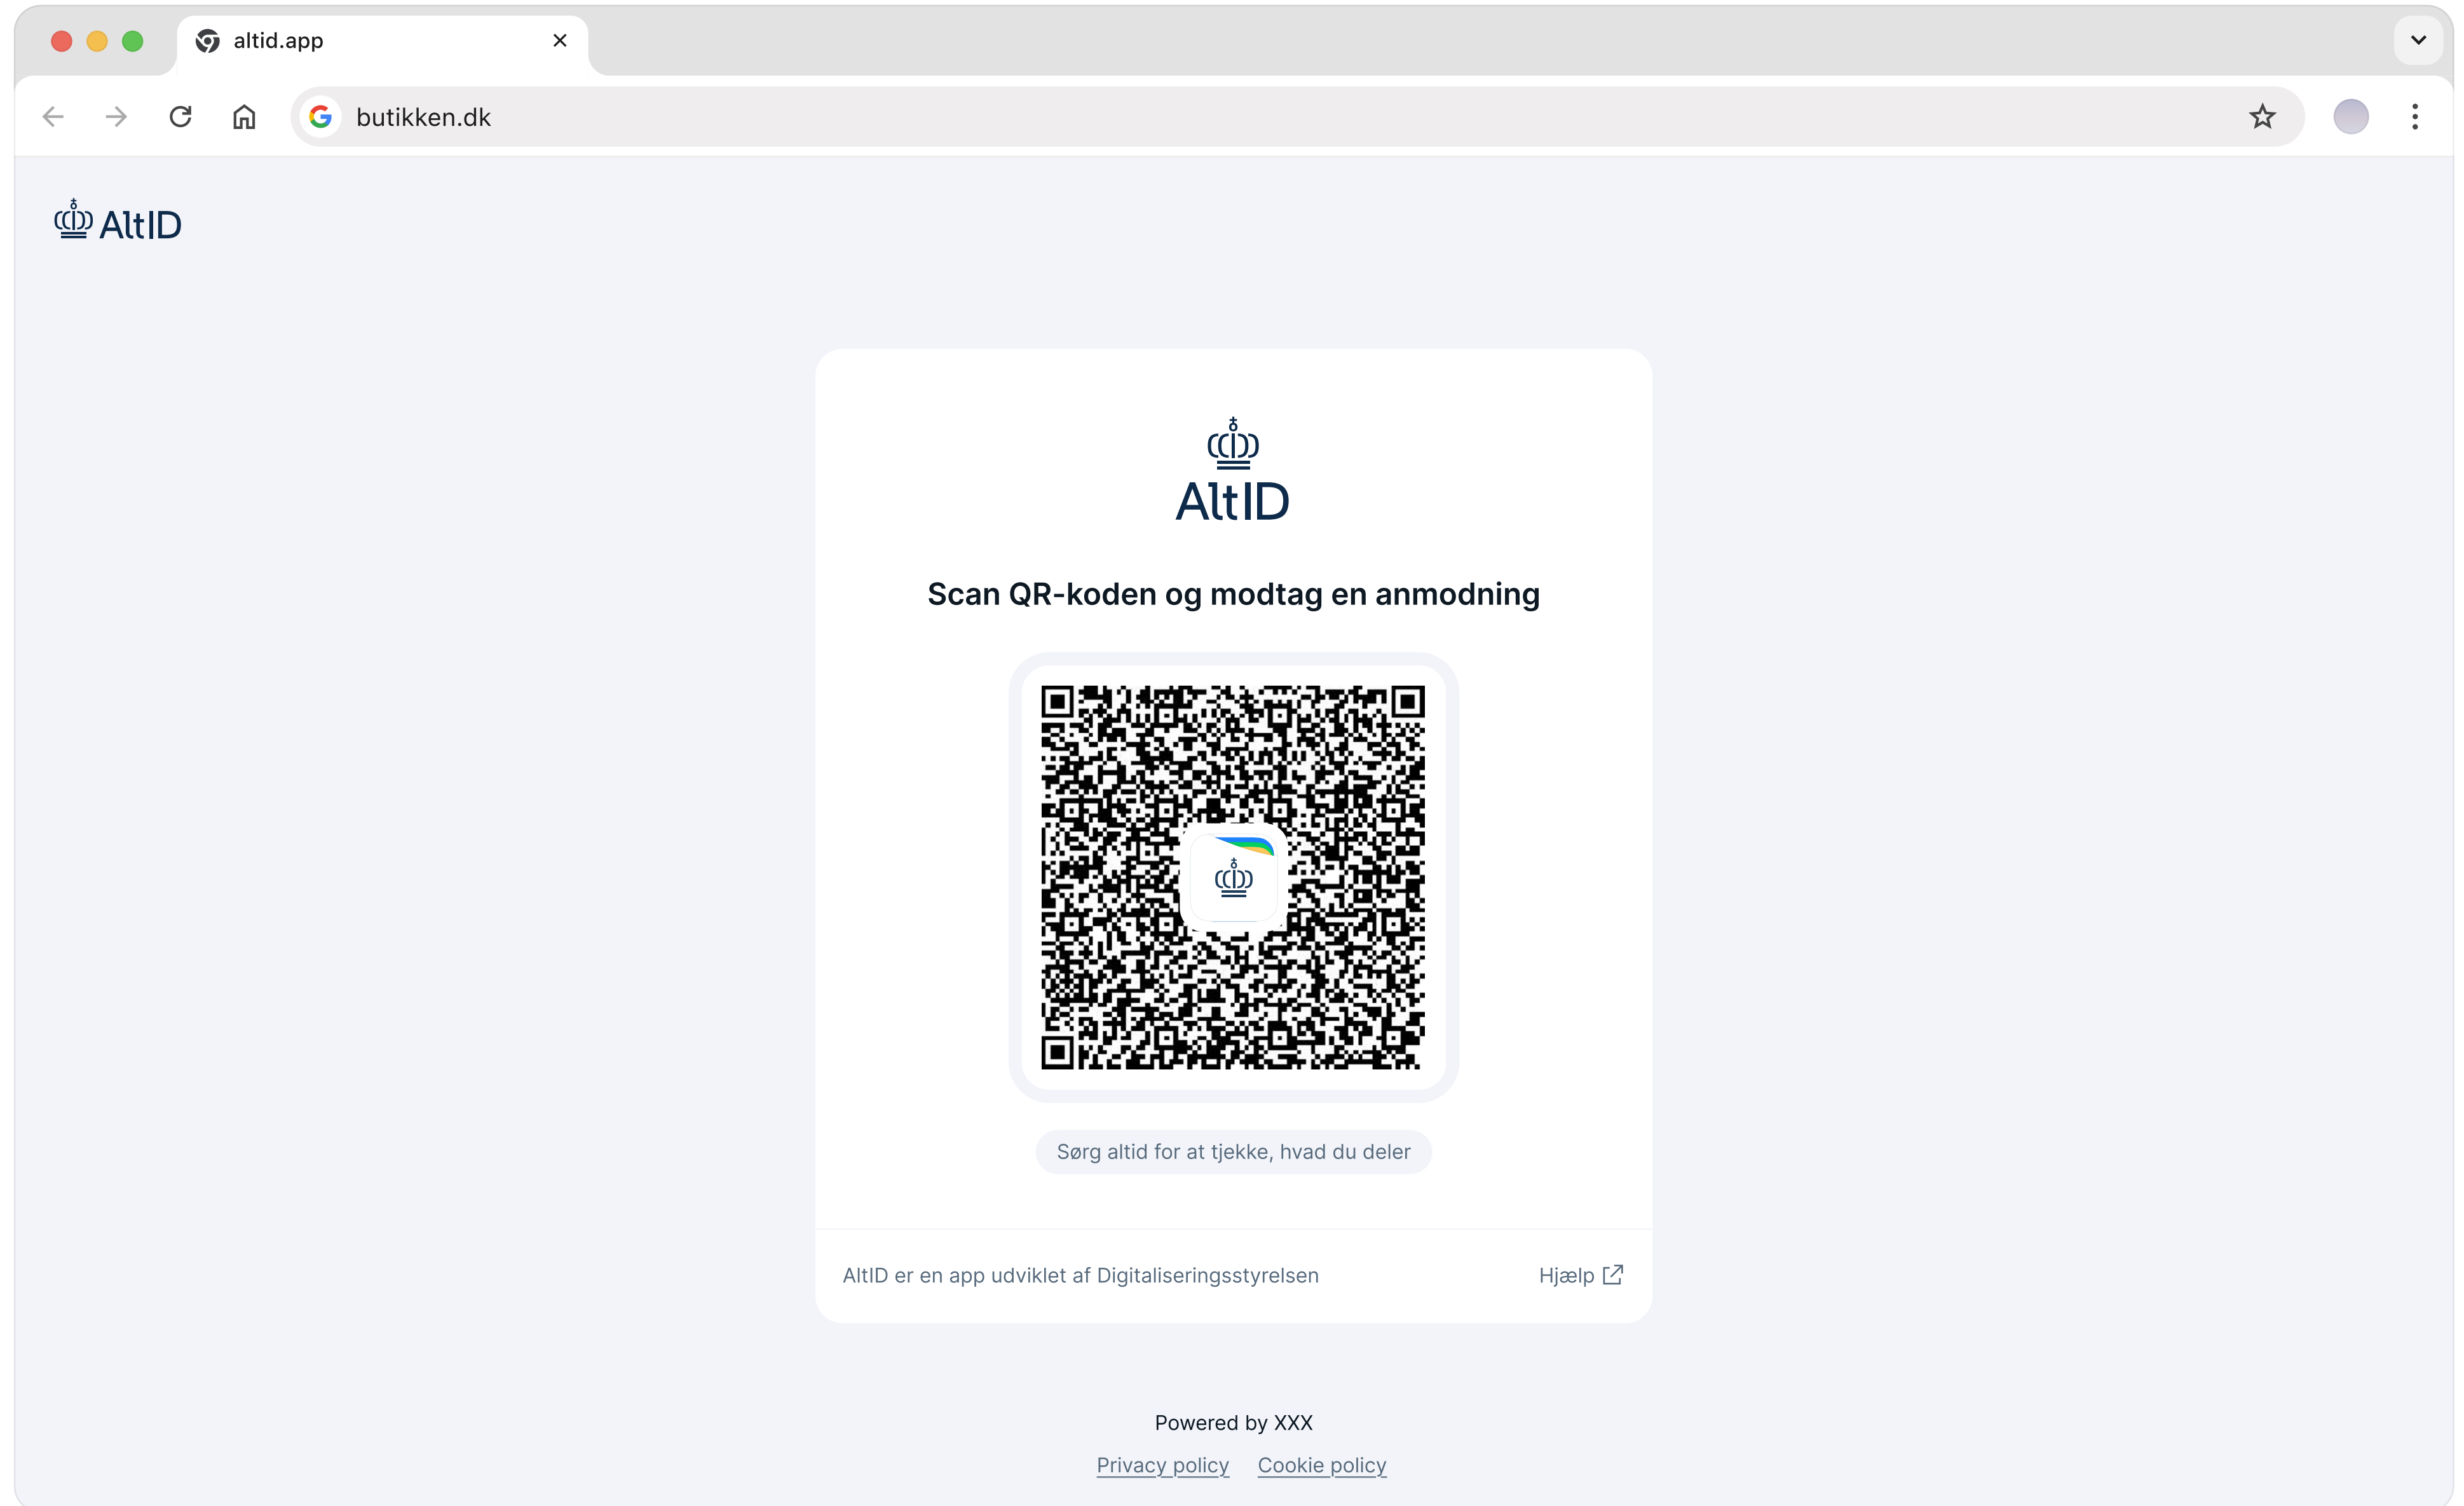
altid.app

butikken.dk

AltID

AltID

Scan QR-koden og modtag en anmodning

Sørg altid for at tjekke, hvad du deler

AltID er en app udviklet af Digitaliseringsstyrelsen

Hjælp

Powered by XXX

Privacy policy Cookie policy